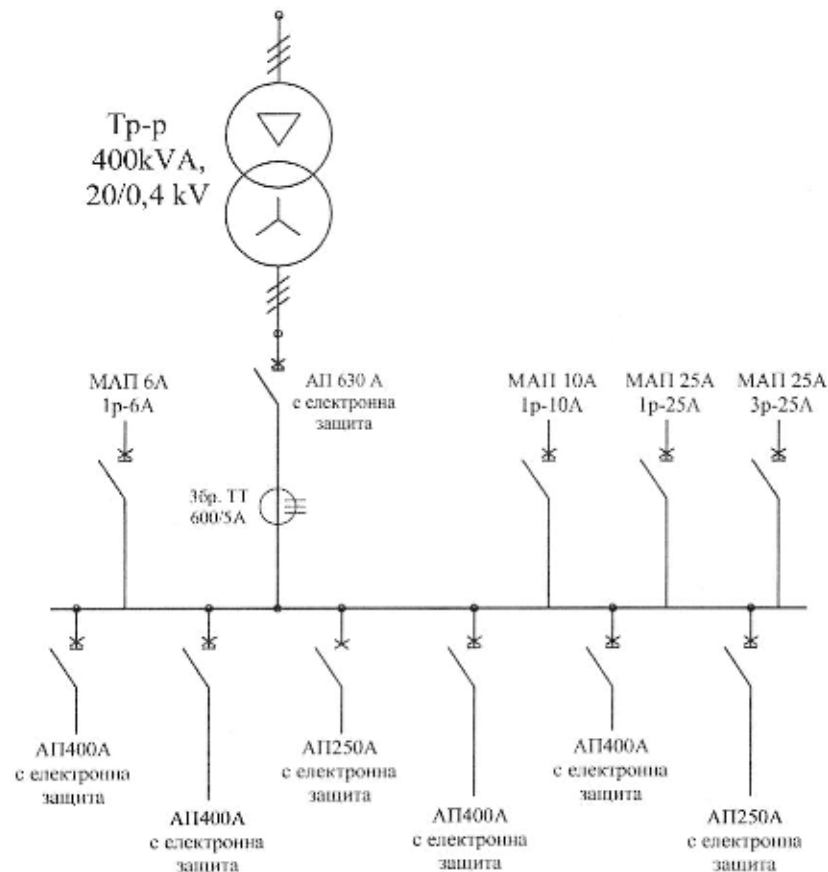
Тр-р
400kVA,
20/0,4 kV

МАП 6А
1р-6А

АП 630 А
с електронна
защита

МАП 10А
1р-10А

МАП 25А
1р-25А

МАП 25А
3р-25А

3бр. ТТ
600/5А

АП400А
с електронна
защита

АП400А
с електронна
защита

АП250А
с електронна
защита

АП400А
с електронна
защита

АП400А
с електронна
защита

АП250А
с електронна
защита